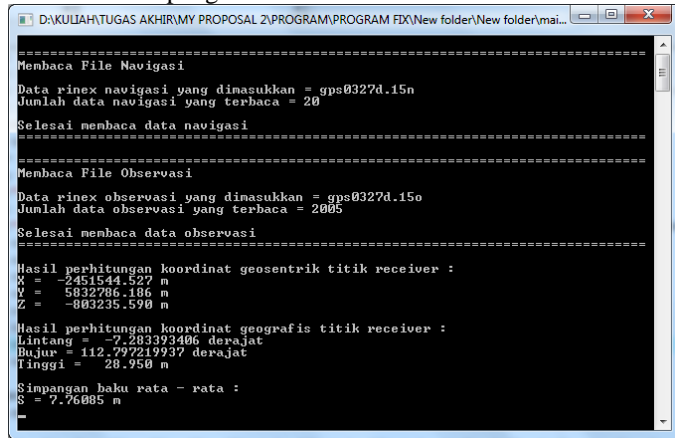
D:\KULIAH\TUGAS AKHIR\MY PROPOSAL 2\PROGRAM\PROGRAM FIX\New folder\New folder\mai...

==========================================================================
Membaca File Navigasi

Data rinex navigasi yang dimasukkan = gps0327d.15n
Jumlah data navigasi yang terbaca = 20

Selesai membaca data navigasi
==========================================================================

==========================================================================
Membaca File Observasi

Data rinex observasi yang dimasukkan = gps0327d.15o
Jumlah data observasi yang terbaca = 2005

Selesai membaca data observasi
==========================================================================

Hasil perhitungan koordinat geosentrik titik receiver :
X = -2451544.527 m
Y = 5832786.186 m
Z = -803235.590 m

Hasil perhitungan koordinat geografis titik receiver :
Lintang = -7.283393406 derajat
Bujur = 112.797219937 derajat
Tinggi = 28.950 m

Simpangan baku rata - rata :
S = 7.76085 m